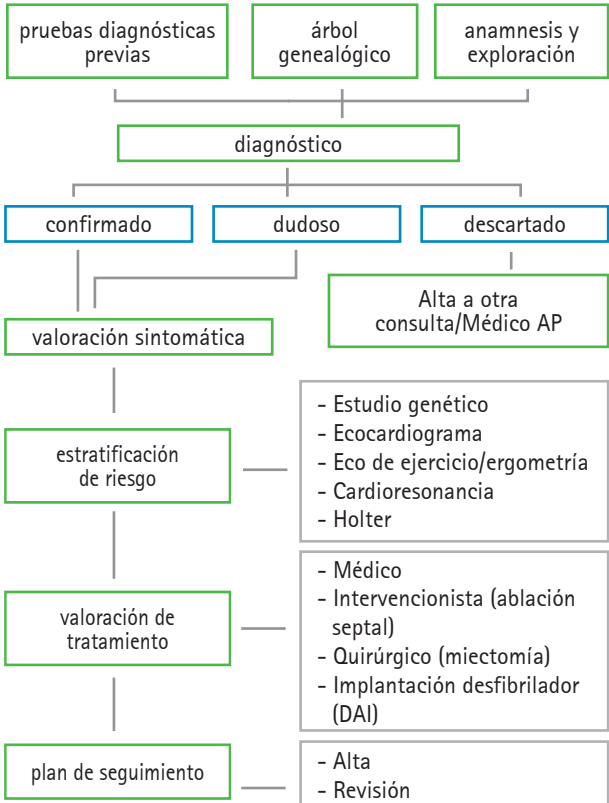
pruebas diagnósticas previas

árbol genealógico

anamnesis y exploración

diagnóstico

confirmado

dudoso

descartado

Alta a otra consulta/Médico AP

valoración sintomática

estratificación de riesgo

- Estudio genético
- Ecocardiograma
- Eco de ejercicio/ergometría
- Cardioresonancia
- Holter

valoración de tratamiento

- Médico
- Intervencionista (ablación septal)
- Quirúrgico (miectomía)
- Implantación desfibrilador (DAI)

plan de seguimiento

- Alta
- Revisión